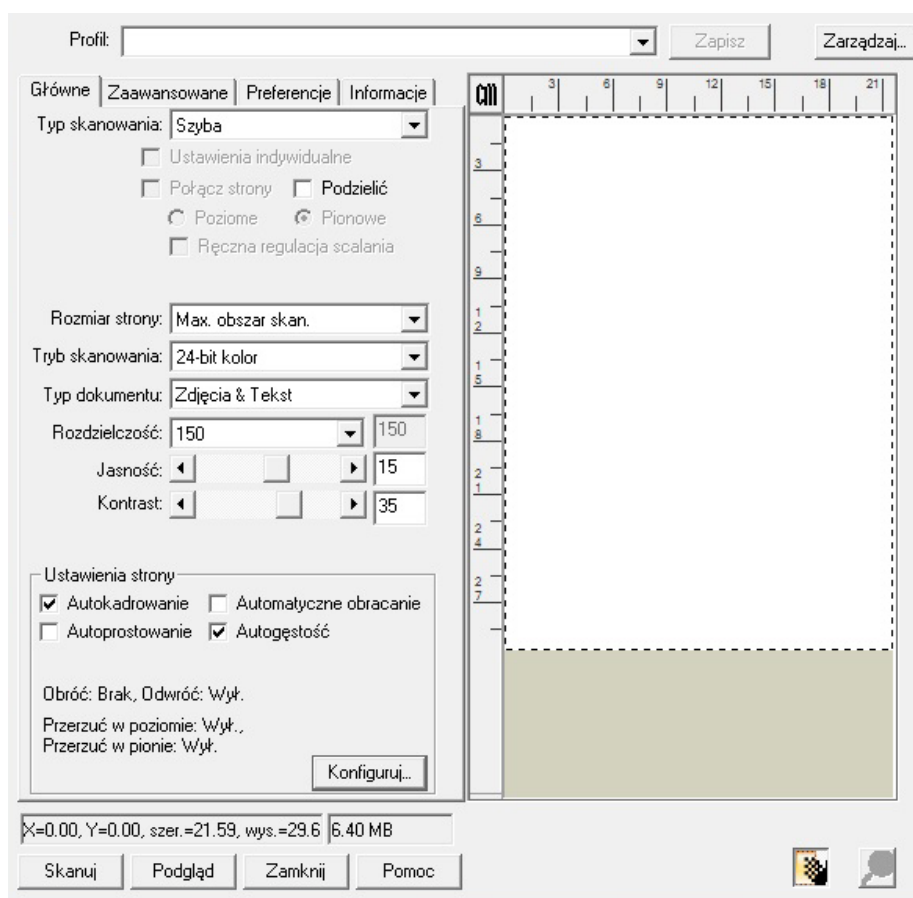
Profil:

Zapisz

Zarządzaj...

Główne | Zaawansowane | Preferencje | Informacje

Typ skanowania: Szyba

Ustawienia indywidualne

Połącz strony

Podzielić

Poziome

Pionowe

Ręczna regulacja scalania

Rozmiar strony: Max. obszar skan.

Tryb skanowania: 24-bit kolor

Typ dokumentu: Zdjęcia & Tekst

Rozdzielczość: 150

150

Jasność: 15

Kontrast: 35

Ustawienia strony

Autokadrowanie

Automatyczne obracanie

Autoprostowanie

Autogęstość

Obróć: Brak, Odwróć: Wył.

Przerzuć w poziomie: Wył.,
Przerzuć w pionie: Wył.

Konfiguruj...

cm 3 6 9 12 15 18 21

3 6 9 12 15 18 21 24 27

X=0.00, Y=0.00, szer.=21.59, wys.=29.6

6.40 MB

Skanuj

Podgląd

Zamknij

Pomoc